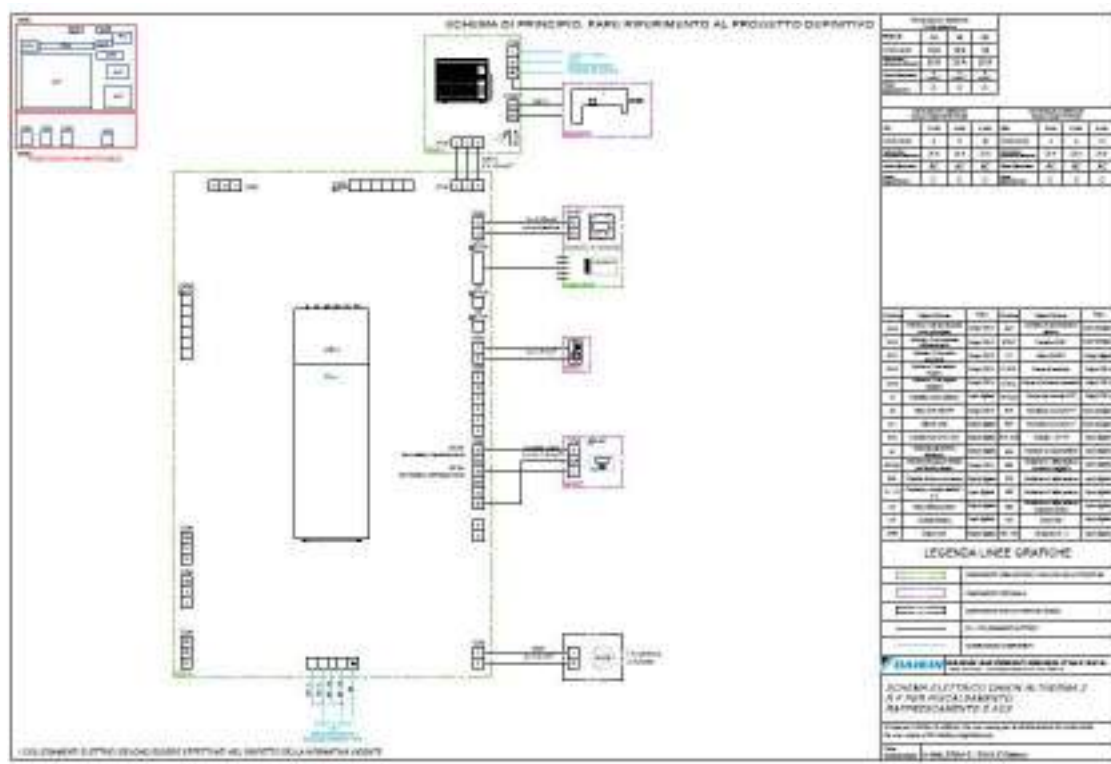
SCHEMA DI PRINCIPIO, FARE RIFERIMENTO AL PROGETTO DEFINITIVO

LEGENDA LINEE GRAFICHE

DAIKIN

SCHEMA ELETTRICO DAIKIN ALTHERMA 3 R F PER RISCALDAMENTO RAFFRESCAMENTO E ACS

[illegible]

* I COLLEGAMENTI ELETTRICI DEVONO ESSERE EFFETTUATI NEL RISPETTO DELLA NORMATIVA VIGENTE